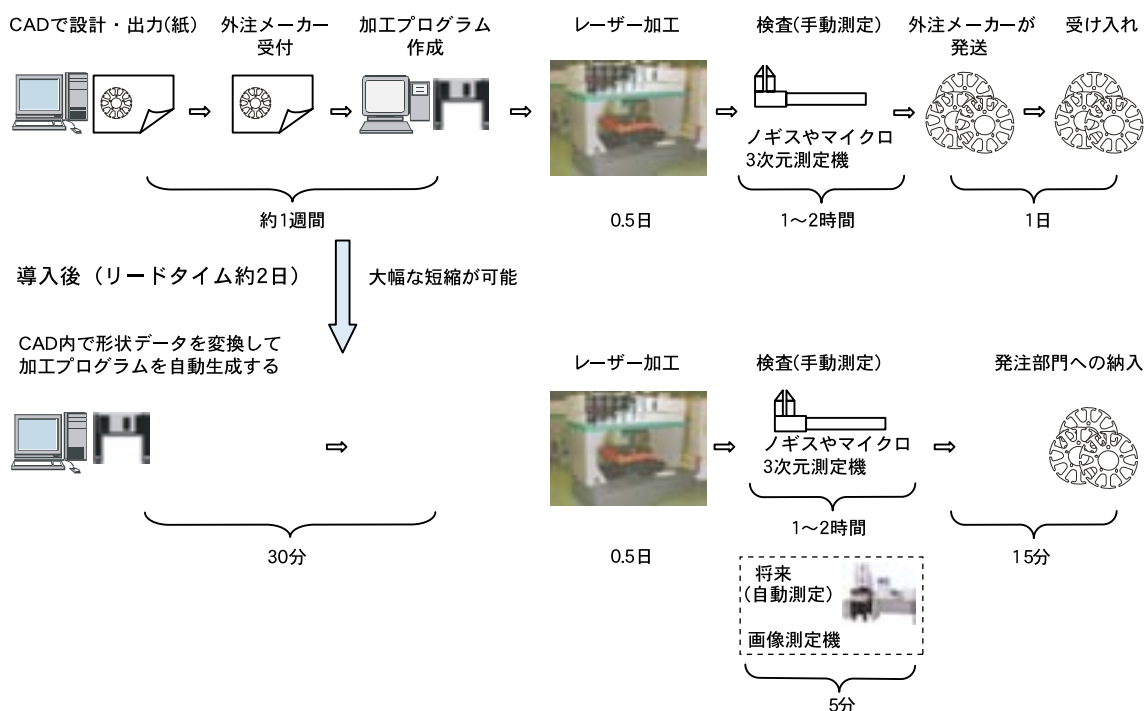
CADで設計・出力(紙)

外注メーカー受付

加工プログラム作成

⇨

⇨

⇨

レーザー加工

⇨

検査(手動測定)

ノギスやマイクロ
3次元測定機

⇨

外注メーカーが発送

⇨

受け入れ

約1週間

0.5日

1〜2時間

1日

導入後（リードタイム約2日）

大幅な短縮が可能

CAD内で形状データを変換して加工プログラムを自動生成する

⇨

レーザー加工

⇨

検査(手動測定)

ノギスやマイクロ
3次元測定機

⇨

発注部門への納入

30分

0.5日

1〜2時間

15分

将来
(自動測定)

画像測定機

5分